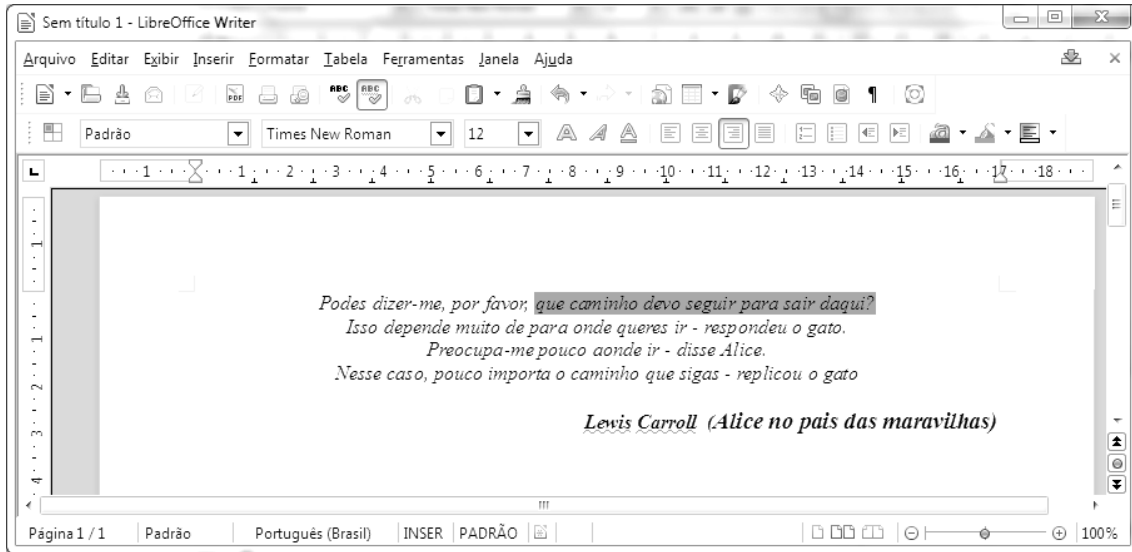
Sem título 1 - LibreOffice Writer

Arquivo Editar Exibir Inserir Formatar Tabela Ferramentas Janela Ajuda

Padrão Times New Roman 12

1 2 3 4 5 6 7 8 9 10 11 12 13 14 15 16 17 18

Podes dizer-me, por favor, que caminho devo seguir para sair daqui?
Isso depende muito de para onde queres ir - respondeu o gato.
Preocupa-me pouco aonde ir - disse Alice.
Nesse caso, pouco importa o caminho que sigas - replicou o gato

Lewis Carroll (Alice no pais das maravilhas)

Página 1 / 1 Padrão Português (Brasil) INSER PADRÃO 100%